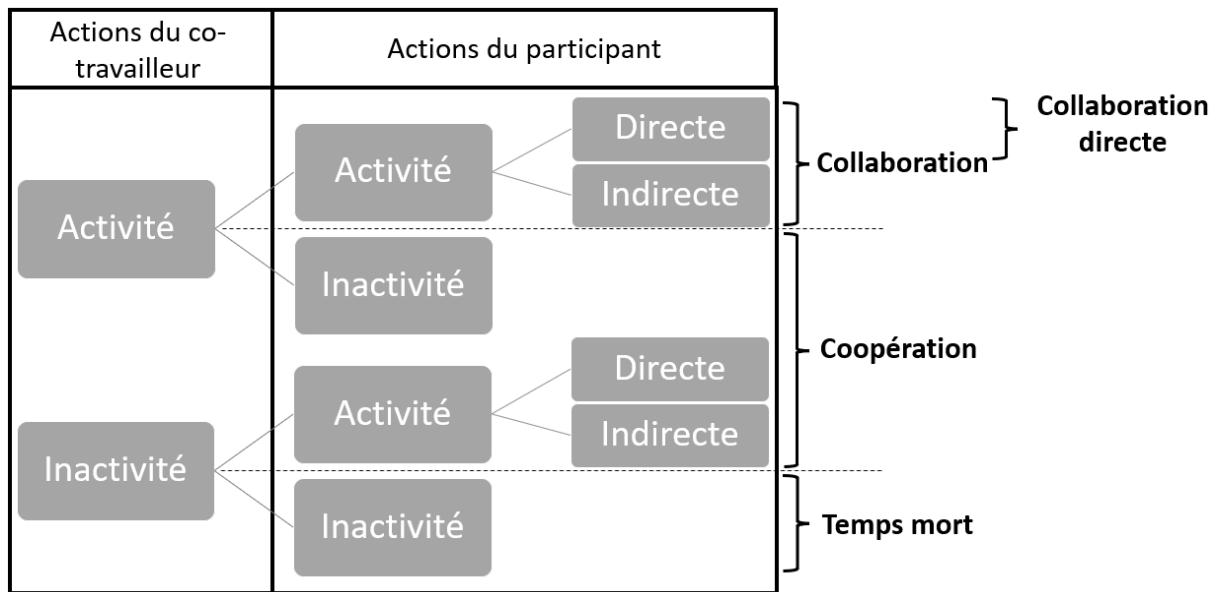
Actions du co-travailleur

Actions du participant

Activité

Activité

Directe

Indirecte

Inactivité

Inactivité

Activité

Directe

Indirecte

Inactivité

Collaboration directe

Collaboration

Coopération

Temps mort